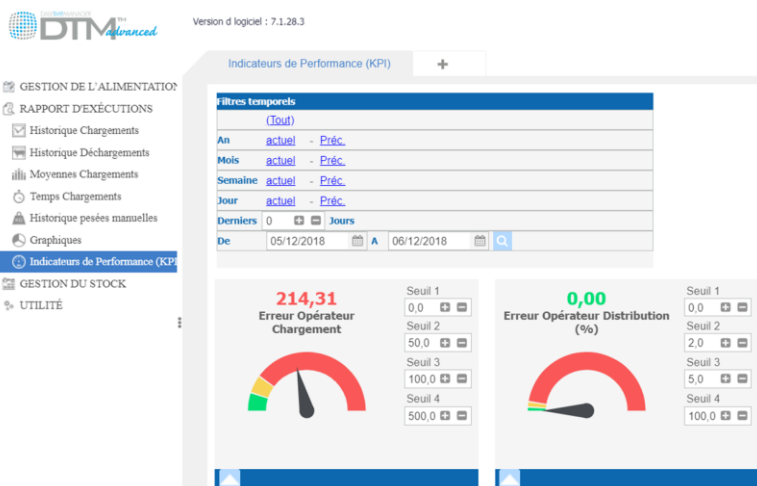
DTM advanced

Version d logiciel : 7.1.28.3

GESTION DE L'ALIMENTATION
RAPPORT D'EXÉCUTIONS
Historique Chargements
Historique Déchargements
Moyennes Chargements
Temps Chargements
Historique pesées manuelles
Graphiques
Indicateurs de Performance (KPI
GESTION DU STOCK
UTILITÉ

Indicateurs de Performance (KPI)
+

Filtres temporels

| | (Tout) |
|---|---|
| An | actuel - Préc. |
| Mois | actuel - Préc. |
| Semaine | actuel - Préc. |
| Jour | actuel - Préc. |
| Derniers | 0 Jours |
| De | 05/12/2018 A 06/12/2018 |

214,31
Erreur Opérateur Chargement

Seuil 1
0,0
Seuil 2
50,0
Seuil 3
100,0
Seuil 4
500,0

0,00
Erreur Opérateur Distribution (%)

Seuil 1
0,0
Seuil 2
2,0
Seuil 3
5,0
Seuil 4
100,0